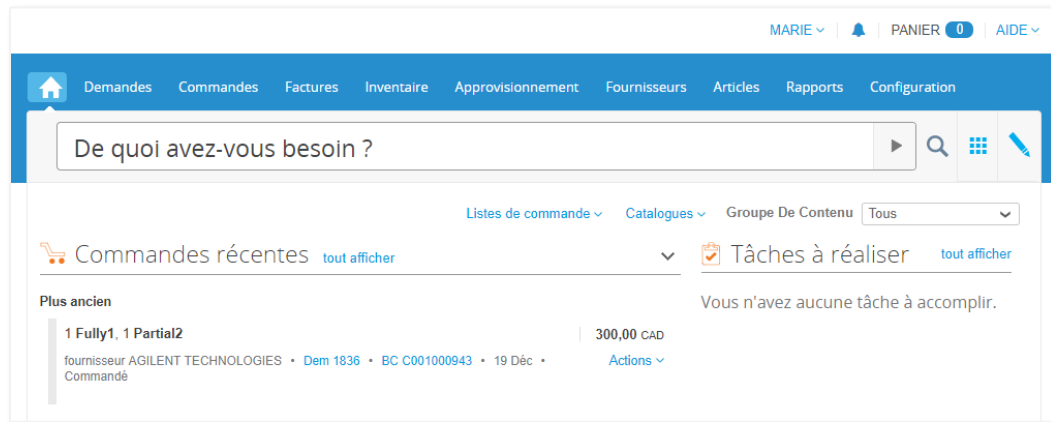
MARIE | PANIER 0 | AIDE

Demandes Commandes Factures Inventaire Approvisionnement Fournisseurs Articles Rapports Configuration

De quoi avez-vous besoin ?

Listes de commande Catalogues Groupe De Contenu Tous

Commandes récentes tout afficher

Plus ancien

1 Fully1, 1 Partial2 | 300,00 CAD

fournisseur AGILENT TECHNOLOGIES • Dem 1836 • BC C001000943 • 19 Déc • Commandé

Actions

Tâches à réaliser tout afficher

Vous n'avez aucune tâche à accomplir.